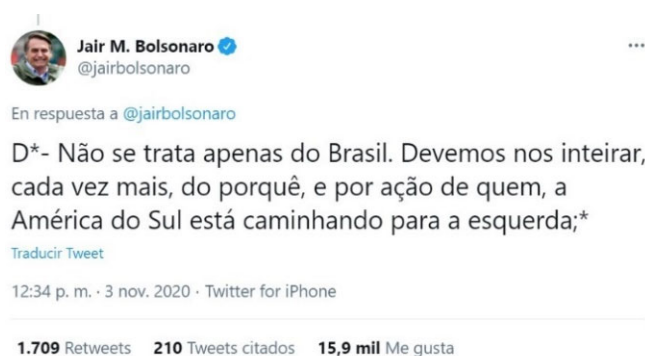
Jair M. Bolsonaro
@jairbolsonaro

En respuesta a @jairbolsonaro

D*- Não se trata apenas do Brasil. Devemos nos inteirar, cada vez mais, do porquê, e por ação de quem, a América do Sul está caminhando para a esquerda;*

Traducir Tweet

12:34 p. m. · 3 nov. 2020 · Twitter for iPhone

1.709 Retweets 210 Tweets citados 15,9 mil Me gusta